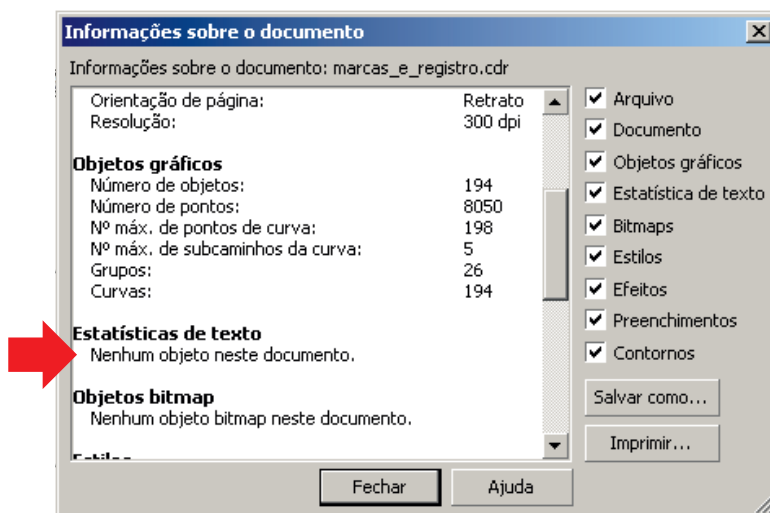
Informações sobre o documento

Informações sobre o documento: marcas_e_registro.cdr

| | |
|---|---|
| Orientação de página: | Retrato |
| Resolução: | 300 dpi |

**Objetos gráficos**

| | |
|---|---|
| Número de objetos: | 194 |
| Número de pontos: | 8050 |
| Nº máx. de pontos de curva: | 198 |
| Nº máx. de subcaminhos da curva: | 5 |
| Grupos: | 26 |
| Curvas: | 194 |

**Estatísticas de texto**
Nenhum objeto neste documento.

**Objetos bitmap**
Nenhum objeto bitmap neste documento.

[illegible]

Arquivo
Documento
Objetos gráficos
Estatística de texto
Bitmaps
Estilos
Efeitos
Preenchimentos
Contornos

Salvar como...
Imprimir...

Fechar
Ajuda